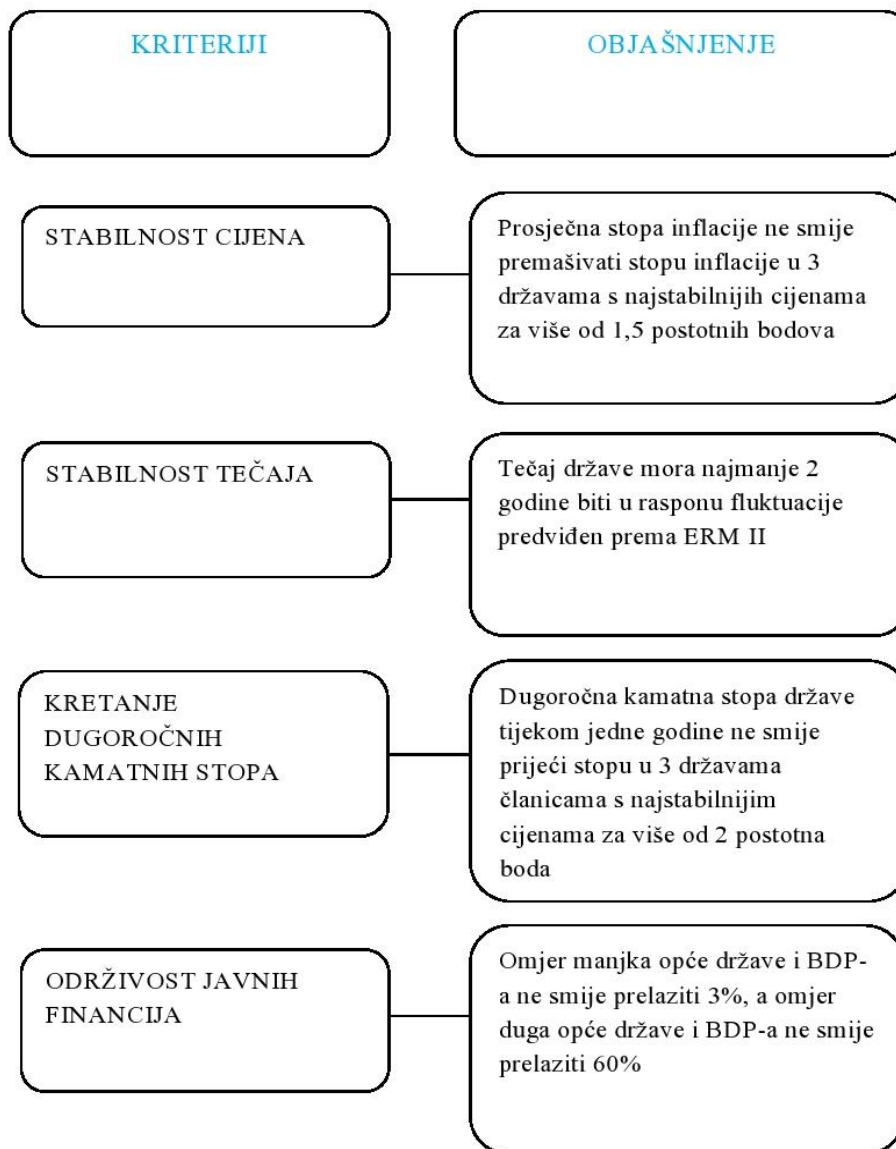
KRITERIJI

OBJAŠNJENJE

STABILNOST CIJENA

Prosječna stopa inflacije ne smije premašivati stopu inflacije u 3 državama s najstabilnijih cijenama za više od 1,5 postotnih bodova

STABILNOST TEČAJA

Tečaj države mora najmanje 2 godine biti u rasponu fluktuacije predviđen prema ERM II

KRETANJE DUGOROČNIH KAMATNIH STOPA

Dugoročna kamatna stopa države tijekom jedne godine ne smije prijeći stopu u 3 državama članicama s najstabilnijim cijenama za više od 2 postotna boda

ODRŽIVOST JAVNIH FINANCIJA

Omjer manjka opće države i BDP-a ne smije prelaziti 3%, a omjer duga opće države i BDP-a ne smije prelaziti 60%